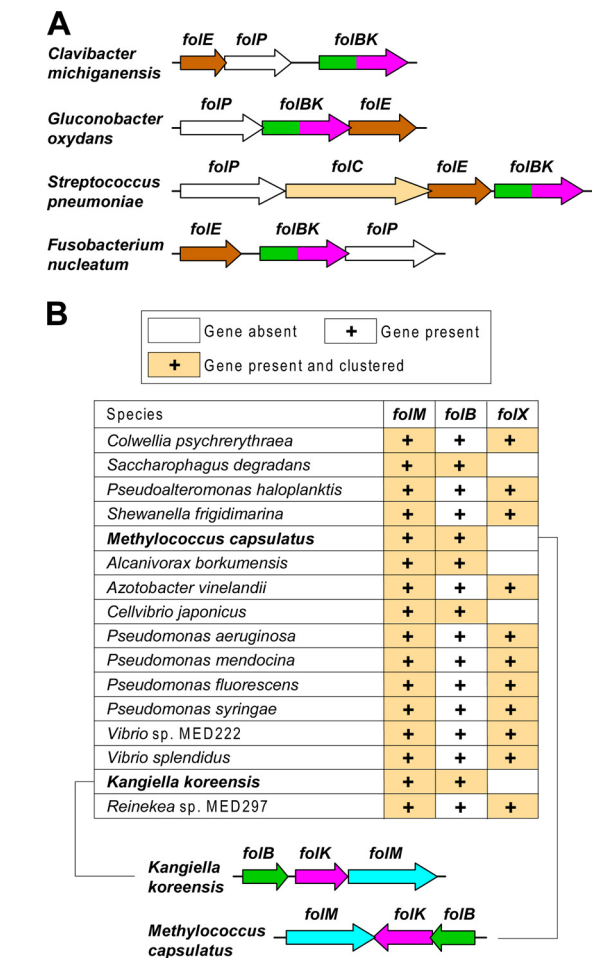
A

Clavibacter michiganensis
folE folP folBK

Gluconobacter oxydans
folP folBK folE

Streptococcus pneumoniae
folP folC folE folBK

Fusobacterium nucleatum
folE folBK folP

B

Gene absent
+ Gene present
+ Gene present and clustered

| Species | folM | folB | folX |
|---|---|---|---|
| Colwellia psychrerythraea | + | + | + |
| Saccharophagus degradans | + | + | |
| Pseudoalteromonas haloplanktis | + | + | + |
| Shewanella frigidimarina | + | + | + |
| Methylococcus capsulatus | + | + | |
| Alcanivorax borkumensis | + | + | |
| Azotobacter vinelandii | + | + | + |
| Cellvibrio japonicus | + | + | |
| Pseudomonas aeruginosa | + | + | + |
| Pseudomonas mendocina | + | + | + |
| Pseudomonas fluorescens | + | + | + |
| Pseudomonas syringae | + | + | + |
| Vibrio sp. MED222 | + | + | + |
| Vibrio splendidus | + | + | + |
| Kangiella koreensis | + | + | |
| Reinekea sp. MED297 | + | + | + |

Kangiella koreensis
folB folK folM

Methylococcus capsulatus
folM folK folB